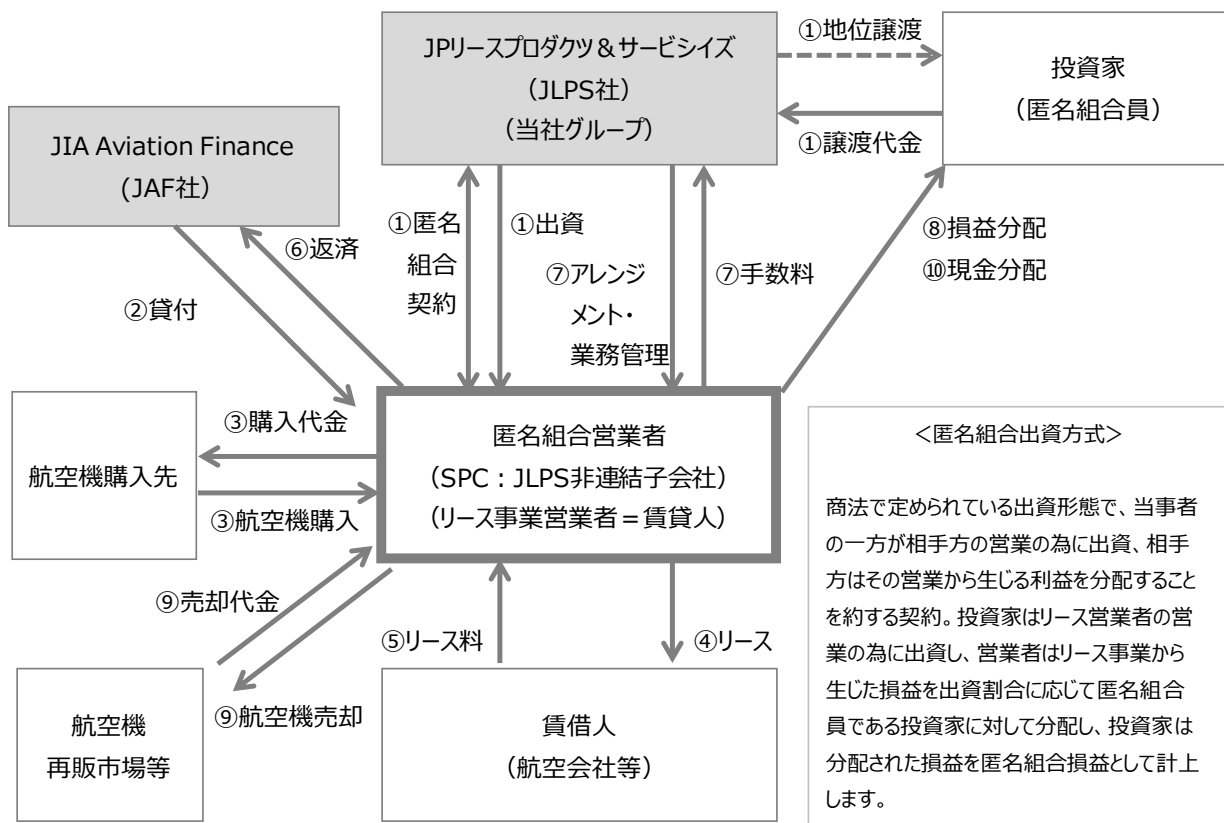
JPリースプロダクツ＆サービシイズ
（JLPS社）
（当社グループ）

①地位譲渡

投資家
（匿名組合員）

①譲渡代金

JIA Aviation Finance
（JAF社）

⑥返済

②貸付

①匿名組合契約

①出資

⑦アレンジメント・業務管理

⑦手数料

⑧損益分配
⑩現金分配

航空機購入先

③購入代金

③航空機購入

匿名組合営業者
（SPC：JLPS非連結子会社）
（リース事業営業者＝賃貸人）

<匿名組合出資方式>

商法で定められている出資形態で、当事者の一方が相手方の営業の為に出資、相手方はその営業から生じる利益を分配することを約する契約。投資家はリース営業者の営業の為に出資し、営業者はリース事業から生じた損益を出資割合に応じて匿名組合員である投資家に対して分配し、投資家は分配された損益を匿名組合損益として計上します。

⑨売却代金

⑨航空機売却

航空機
再販市場等

⑤リース料

④リース

賃借人
（航空会社等）